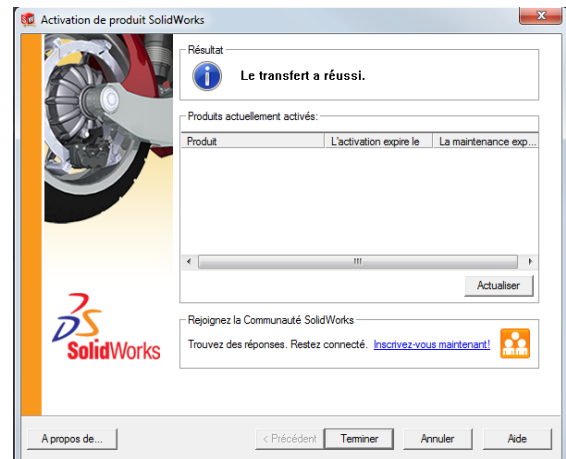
Activation de produit SolidWorks

Résultat

Le transfert a réussi.

Produits actuellement activés:

| Produit | L'activation expire le | La maintenance exp... |
|---|---|---|

Actualiser

Rejoignez la Communauté SolidWorks

Trouvez des réponses. Restez connecté. Inscrivez-vous maintenant!

SolidWorks

A propos de...

< Précédent

Terminer

Annuler

Aide